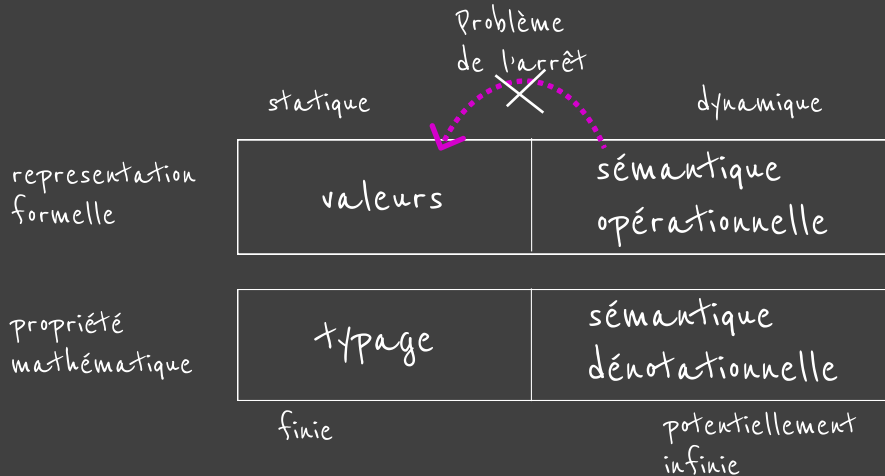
Problème de l'arrêt

statique

dynamique

representation formelle

| valeurs | sémantique opérationnelle |
|---|---|

propriété mathématique

| typage | sémantique dénotationnelle |
|---|---|

finie

potentiellement infinie